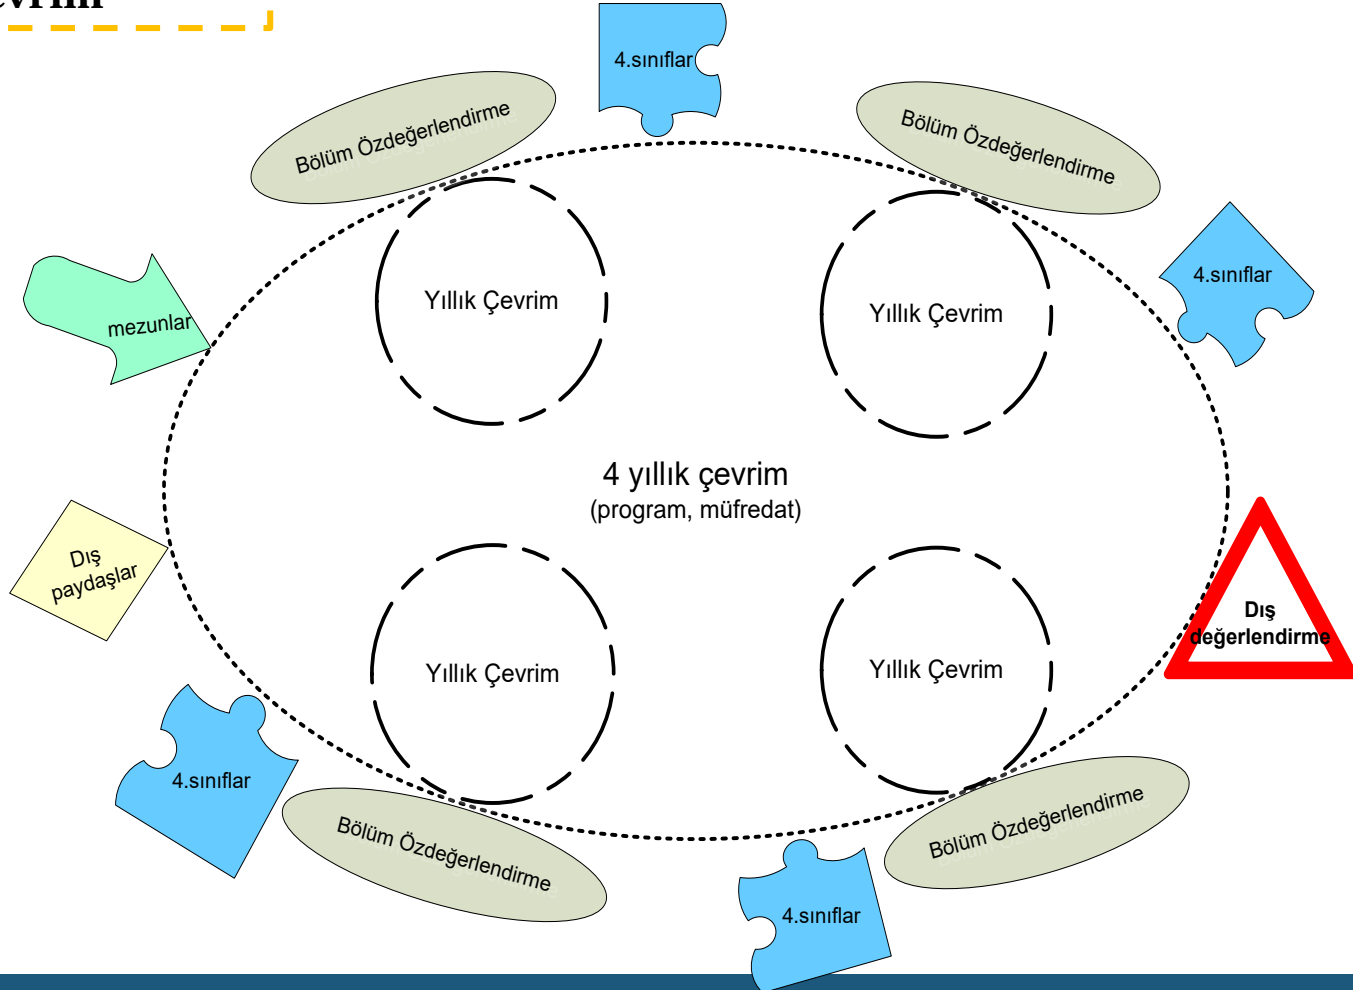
evrim

4.sınıflar

Bölüm Özdeğerlendirme

Bölüm Özdeğerlendirme

4.sınıflar

mezunlar

Yıllık Çevrim

Yıllık Çevrim

4 yıllık çevrim
(program, müfredat)

Dış paydaşlar

Dış değerlendirme

Yıllık Çevrim

Yıllık Çevrim

4.sınıflar

Bölüm Özdeğerlendirme

Bölüm Özdeğerlendirme

4.sınıflar